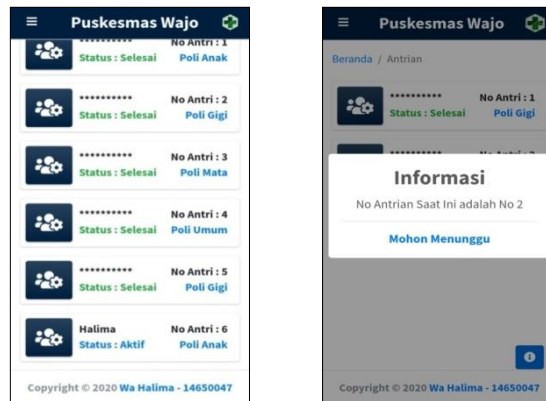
Puskesmas Wajo

**********
Status : Selesai
No Antri : 1
Poli Anak

**********
Status : Selesai
No Antri : 2
Poli Gigi

**********
Status : Selesai
No Antri : 3
Poli Mata

**********
Status : Selesai
No Antri : 4
Poli Umum

**********
Status : Selesai
No Antri : 5
Poli Gigi

Halima
Status : Aktif
No Antri : 6
Poli Anak

Copyright © 2020 Wa Halima - 14650047

Puskesmas Wajo

Beranda / Antrian

**********
Status : Selesai
No Antri : 1
Poli Gigi

Informasi

No Antrian Saat Ini adalah No 2

Mohon Menunggu

Copyright © 2020 Wa Halima - 14650047